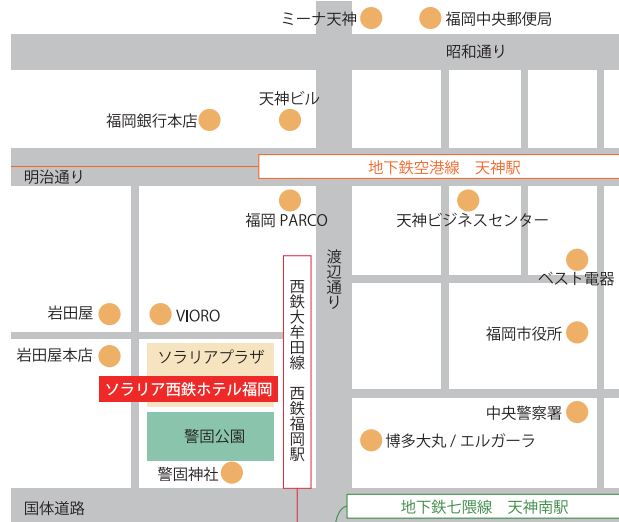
ミーナ天神
福岡中央郵便局
昭和通り
天神ビル
福岡銀行本店
明治通り
地下鉄空港線　天神駅
福岡 PARCO
天神ビジネスセンター
渡辺通り
ベスト電器
岩田屋
VIORO
西鉄大牟田線　西鉄福岡駅
福岡市役所
岩田屋本店
ソラリアプラザ
ソラリア西鉄ホテル福岡
中央警察署
警固公園
博多大丸 / エルガーラ
警固神社
国体道路
地下鉄七隈線　天神南駅